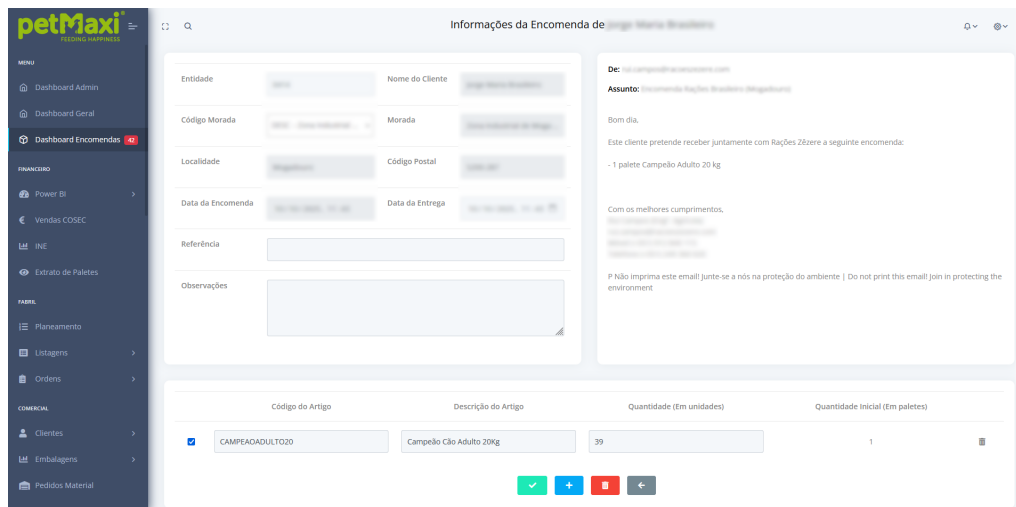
petMaxi
FEEDING HAPPINESS

MENU
Dashboard Admin
Dashboard Geral
Dashboard Encomendas 42
FINANCEIRO
Power BI
Vendas COSEC
INE
Extrato de Paletes
FABRIL
Planeamento
Listagens
Ordens
COMERCIAL
Clientes
Embalagens
Pedidos Material

Informações da Encomenda de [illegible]

Entidade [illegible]
Nome do Cliente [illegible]
Código Morada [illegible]
Morada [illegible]
Localidade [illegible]
Código Postal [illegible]
Data da Encomenda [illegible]
Data da Entrega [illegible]
Referência
Observações

De: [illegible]
Assunto: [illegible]

Bom dia,

Este cliente pretende receber juntamente com Rações Zêzere a seguinte encomenda:

- 1 palete Campeão Adulto 20 kg

Com os melhores cumprimentos,
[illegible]

P Não imprima este email! Junte-se a nós na proteção do ambiente | Do not print this email! Join in protecting the environment

| | Código do Artigo | Descrição do Artigo | Quantidade (Em unidades) | Quantidade Inicial (Em paletes) |
|---|---|---|---|---|
| ✓ | CAMPEAOADULTO20 | Campeão Cão Adulto 20Kg | 39 | 1 |